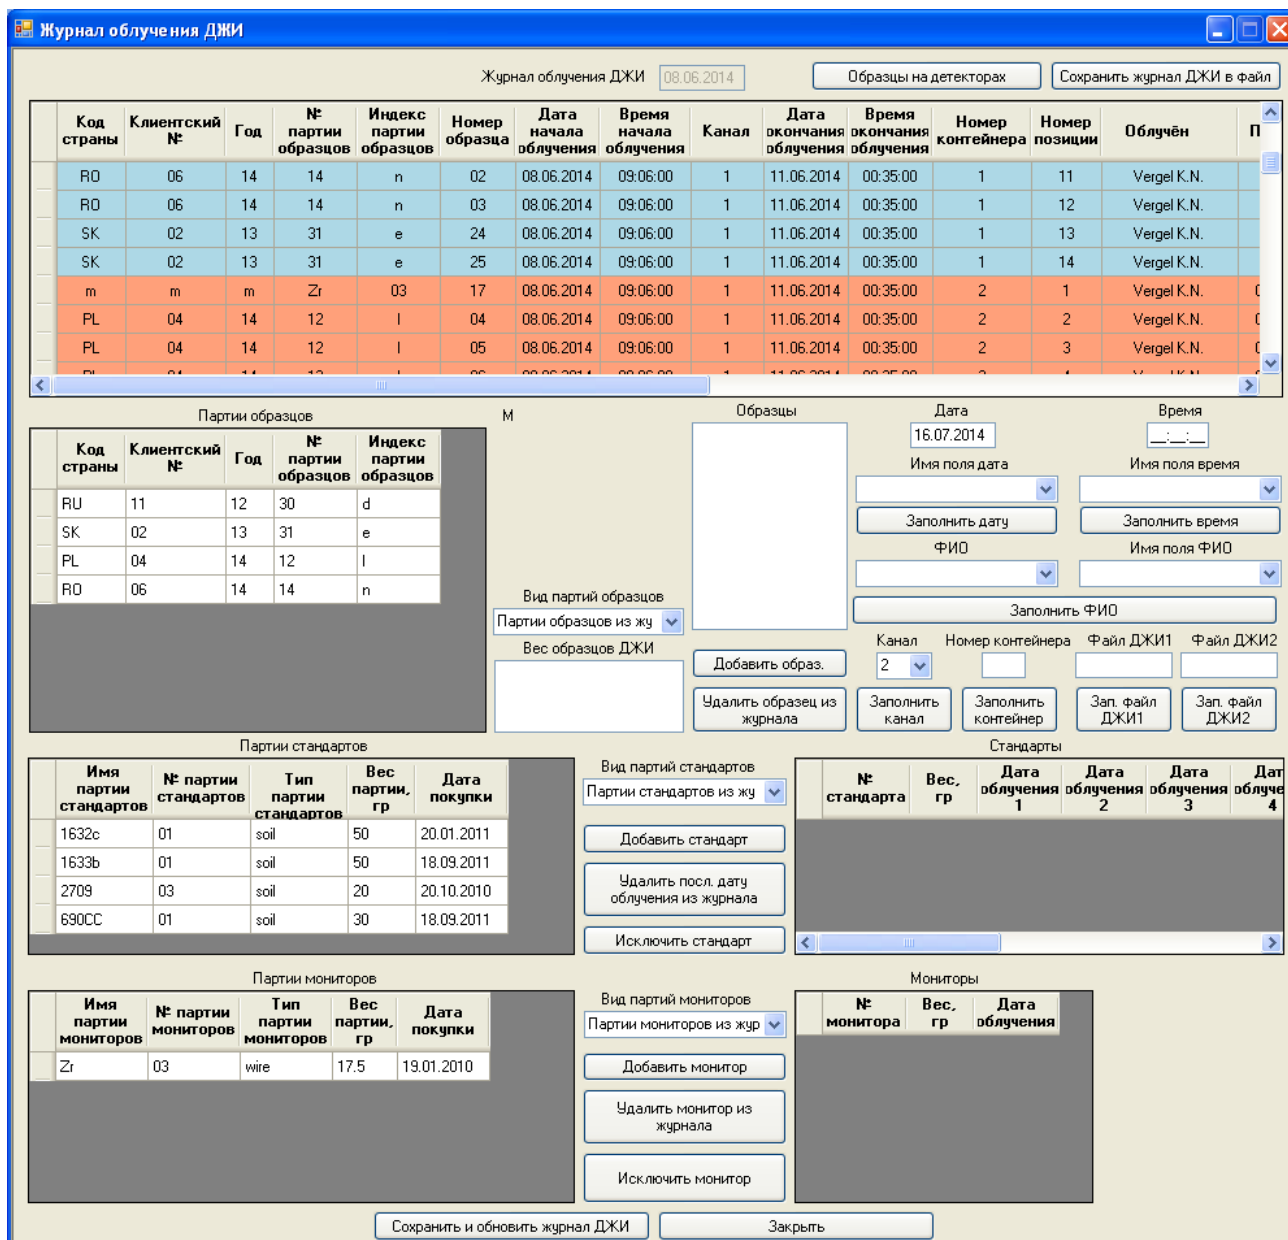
Журнал облучения ДЖИ

Журнал облучения ДЖИ 08.06.2014

Образцы на детекторах

Сохранить журнал ДЖИ в файл

| Код страны | Клиентский № | Год | № партии образцов | Индекс партии образцов | Номер образца | Дата начала облучения | Время начала облучения | Канал | Дата окончания облучения | Время окончания облучения | Номер контейнера | Номер позиции | Облучён | П |
|---|---|---|---|---|---|---|---|---|---|---|---|---|---|---|
| RO | 06 | 14 | 14 | n | 02 | 08.06.2014 | 09:06:00 | 1 | 11.06.2014 | 00:35:00 | 1 | 11 | Vergel K.N. | |
| RO | 06 | 14 | 14 | n | 03 | 08.06.2014 | 09:06:00 | 1 | 11.06.2014 | 00:35:00 | 1 | 12 | Vergel K.N. | |
| SK | 02 | 13 | 31 | e | 24 | 08.06.2014 | 09:06:00 | 1 | 11.06.2014 | 00:35:00 | 1 | 13 | Vergel K.N. | |
| SK | 02 | 13 | 31 | e | 25 | 08.06.2014 | 09:06:00 | 1 | 11.06.2014 | 00:35:00 | 1 | 14 | Vergel K.N. | |
| m | m | m | Zr | 03 | 17 | 08.06.2014 | 09:06:00 | 1 | 11.06.2014 | 00:35:00 | 2 | 1 | Vergel K.N. | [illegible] |
| PL | 04 | 14 | 12 | l | 04 | 08.06.2014 | 09:06:00 | 1 | 11.06.2014 | 00:35:00 | 2 | 2 | Vergel K.N. | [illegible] |
| PL | 04 | 14 | 12 | l | 05 | 08.06.2014 | 09:06:00 | 1 | 11.06.2014 | 00:35:00 | 2 | 3 | Vergel K.N. | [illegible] |

Партии образцов

| Код страны | Клиентский № | Год | № партии образцов | Индекс партии образцов |
|---|---|---|---|---|
| RU | 11 | 12 | 30 | d |
| SK | 02 | 13 | 31 | e |
| PL | 04 | 14 | 12 | l |
| RO | 06 | 14 | 14 | n |

M

Образцы

Дата
16.07.2014

Время
__:__:__

Имя поля дата

Имя поля время

Заполнить дату

Заполнить время

ФИО

Имя поля ФИО

Вид партий образцов
Партии образцов из жу

Заполнить ФИО

Вес образцов ДЖИ

Канал
2

Номер контейнера

Файл ДЖИ1

Файл ДЖИ2

Добавить образ.

Удалить образец из журнала

Заполнить канал

Заполнить контейнер

Зап. файл ДЖИ1

Зап. файл ДЖИ2

Партии стандартов

| Имя партии стандартов | № партии стандартов | Тип партии стандартов | Вес партии, гр | Дата покупки |
|---|---|---|---|---|
| 1632c | 01 | soil | 50 | 20.01.2011 |
| 1633b | 01 | soil | 50 | 18.09.2011 |
| 2709 | 03 | soil | 20 | 20.10.2010 |
| 690CC | 01 | soil | 30 | 18.09.2011 |

Вид партий стандартов
Партии стандартов из жу

Добавить стандарт

Удалить посл. дату облучения из журнала

Исключить стандарт

Стандарты

| № стандарта | Вес, гр | Дата облучения 1 | Дата облучения 2 | Дата облучения 3 | Дат облуче 4 |
|---|---|---|---|---|---|

Партии мониторов

| Имя партии мониторов | № партии мониторов | Тип партии мониторов | Вес партии, гр | Дата покупки |
|---|---|---|---|---|
| Zr | 03 | wire | 17.5 | 19.01.2010 |

Вид партий мониторов
Партии мониторов из жур

Добавить монитор

Удалить монитор из журнала

Исключить монитор

Мониторы

| № монитора | Вес, гр | Дата облучения |
|---|---|---|

Сохранить и обновить журнал ДЖИ

Закрыть